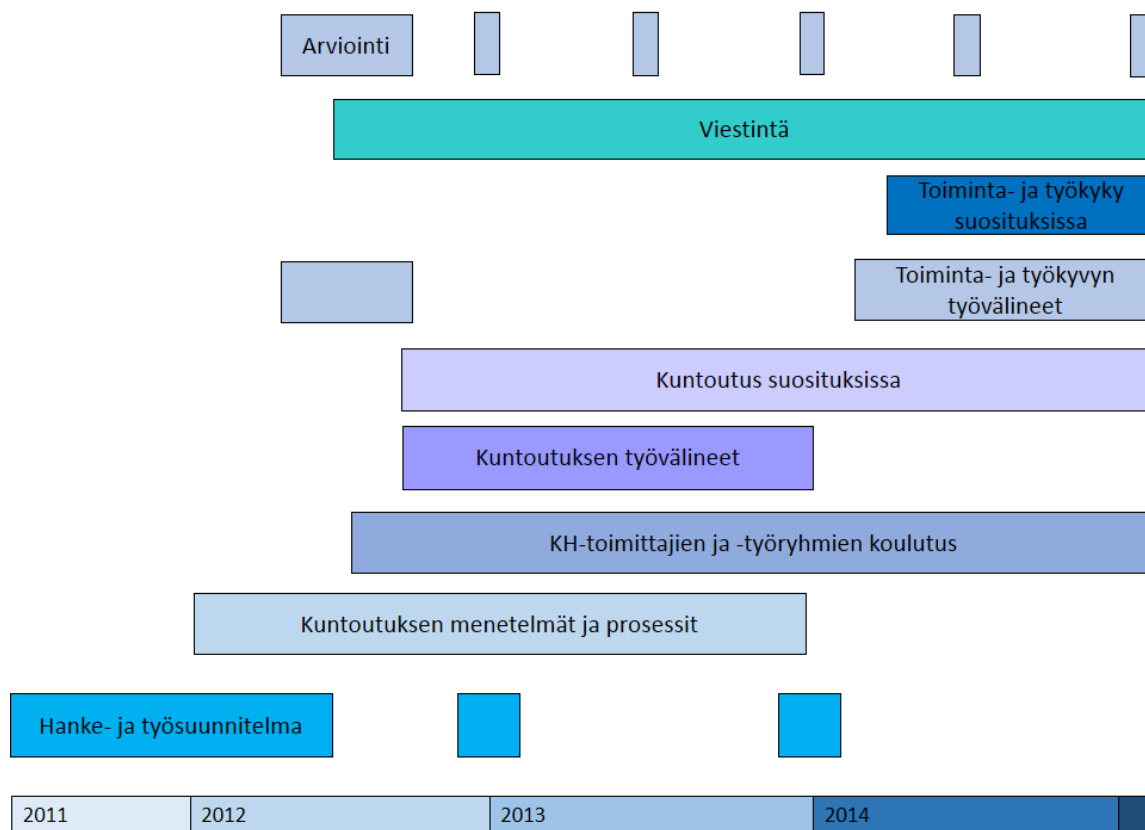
Arviointi

Viestintä

Toiminta- ja työkyky suosituksissa

Toiminta- ja työkyvyn työvälineet

Kuntoutus suosituksissa

Kuntoutuksen työvälineet

KH-toimittajien ja -työryhmien koulutus

Kuntoutuksen menetelmät ja prosessit

Hanke- ja työsuunnitelma

| 2011 | 2012 | 2013 | 2014 |
|---|---|---|---|